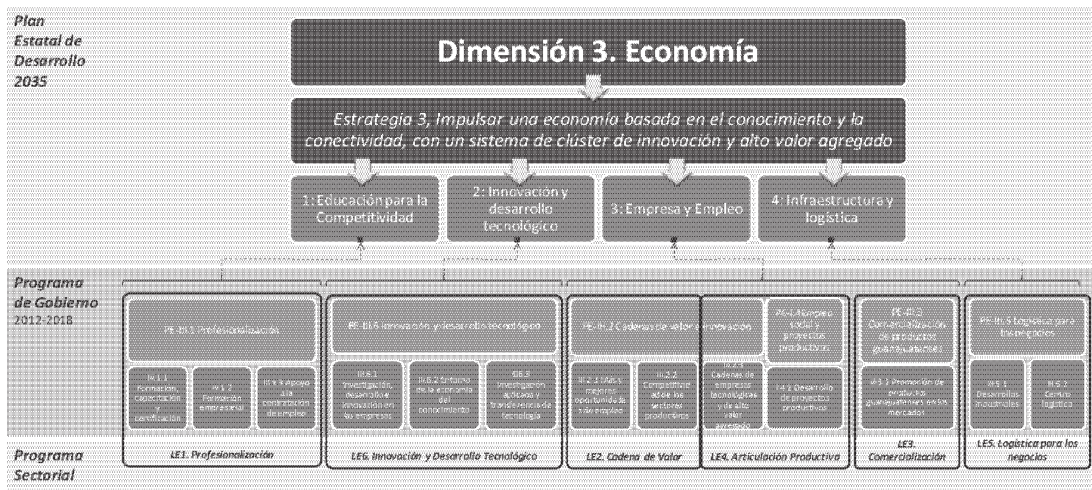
Plan Estatal de Desarrollo 2035

Dimensión 3. Economía

Estrategia 3, Impulsar una economía basada en el conocimiento y la conectividad, con un sistema de clúster de innovación y alto valor agregado

1: Educación para la Competitividad

2: Innovación y desarrollo tecnológico

3: Empresa y Empleo

4: Infraestructura y logística

Programa de Gobierno 2012-2018

PE-III.1 Profesionalización

III.1.1 Formación, Capacitación y certificación

III.1.2 Formación empresarial

III.1.3 Apoyo a la contratación de empleo

PE-III.6 Innovación y desarrollo tecnológico

III.6.1 Investigación, desarrollo e innovación en las empresas

III.6.2 Impulso de la economía del conocimiento

III.6.3 Investigación aplicada y transferencia de tecnología

PE-III.2 Cadenas de valor e innovación

III.2.1 Más y mejores oportunidades de empleo

III.2.2 Competitividad de los sectores productivos

III.2.3 Cadenas de empresas tecnológicas y de alto valor agregado

PE-III.4 Empleo local y proyectos productivos

III.4 Desarrollo de proyectos productivos

PE-III.3 Comercialización de productos guanajuatenses

III.3.1 Promoción de productos guanajuatenses en los mercados

PE-III.5 Logística para los negocios

III.5.1 Desarrollos industriales

III.5.2 Centros logísticos

Programa Sectorial

LE1. Profesionalización

LE6. Innovación y Desarrollo Tecnológico

LE2. Cadena de Valor

LE4. Articulación Productiva

LE3. Comercialización

LE5. Logística para los negocios